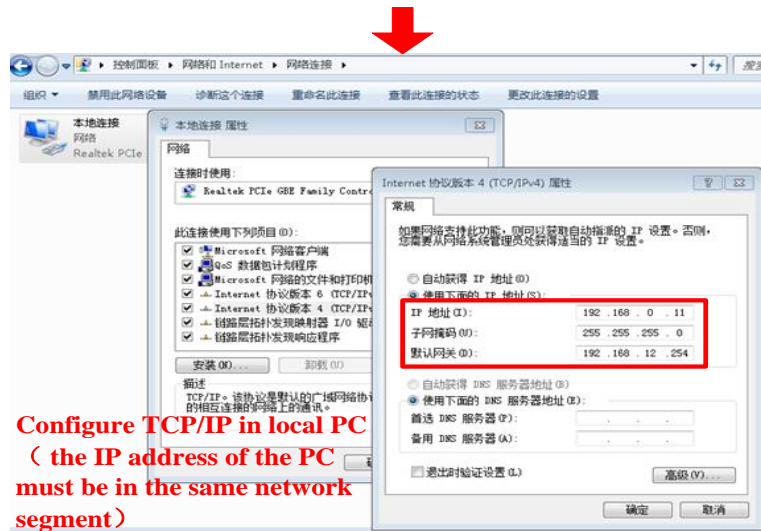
控制面板 ▸ 网络和 Internet ▸ 网络连接 ▸

搜索

组织 ▾ 禁用此网络设备 诊断这个连接 重命名此连接 查看此连接的状态 更改此连接的设置

本地连接
网络
Realtek PCIe

本地连接 属性

网络

连接时使用:

Realtek PCIe GBE Family Contro

此连接使用下列项目(O):

Microsoft 网络客户端
QoS 数据包计划程序
Microsoft 网络的文件和打印机
Internet 协议版本 6 (TCP/IP
Internet 协议版本 4 (TCP/IP
链路层拓扑发现映射器 I/O 驱
链路层拓扑发现响应程序

安装(N)... 卸载(U)

描述
TCP/IP。该协议是默认的广域网络协议，它提供在不同的相互连接的网络上的通讯。

Internet 协议版本 4 (TCP/IPv4) 属性

常规

如果网络支持此功能，则可以获取自动指派的 IP 设置。否则，您需要从网络系统管理员处获得适当的 IP 设置。

自动获得 IP 地址(O)
使用下面的 IP 地址(S):

IP 地址(I): 192 . 168 . 0 . 11
子网掩码(U): 255 . 255 . 255 . 0
默认网关(D): 192 . 168 . 12 . 254

自动获得 DNS 服务器地址(B)
使用下面的 DNS 服务器地址(E):

首选 DNS 服务器(P): . . .
备用 DNS 服务器(A): . . .

退出时验证设置(L)

高级(V)...

确定 取消

Configure TCP/IP in local PC （ the IP address of the PC must be in the same network segment）